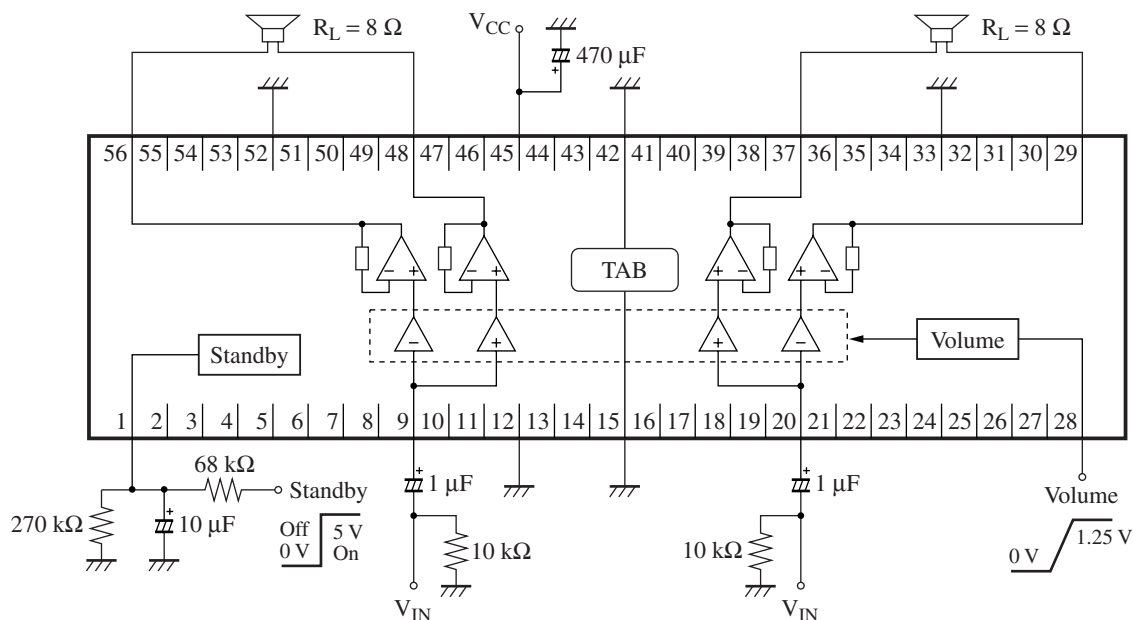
$R_L = 8\ \Omega$
$V_{CC}$
470 μF
$R_L = 8\ \Omega$

56 55 54 53 52 51 50 49 48 47 46 45 44 43 42 41 40 39 38 37 36 35 34 33 32 31 30 29

TAB

Standby

Volume

1 2 3 4 5 6 7 8 9 10 11 12 13 14 15 16 17 18 19 20 21 22 23 24 25 26 27 28

68 kΩ
Standby
270 kΩ
10 μF
Off 5 V
0 V On
1 μF
10 kΩ
$V_{IN}$
1 μF
10 kΩ
$V_{IN}$
Volume
0 V 1.25 V